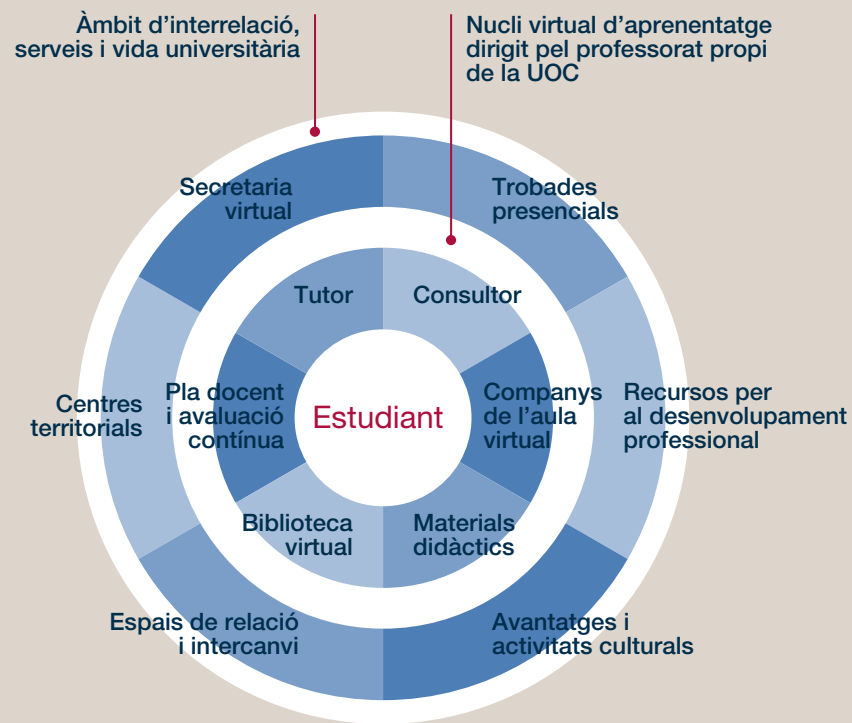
Àmbit d'interrelació, serveis i vida universitària

Nucli virtual d'aprenentatge dirigit pel professorat propi de la UOC

Secretaria virtual

Trobades presencials

Tutor

Consultor

Centres territorials

Pla docent i avaluació contínua

Estudiant

Companys de l'aula virtual

Recursos per al desenvolupament professional

Biblioteca virtual

Materials didàctics

Espais de relació i intercanvi

Avantatges i activitats culturals